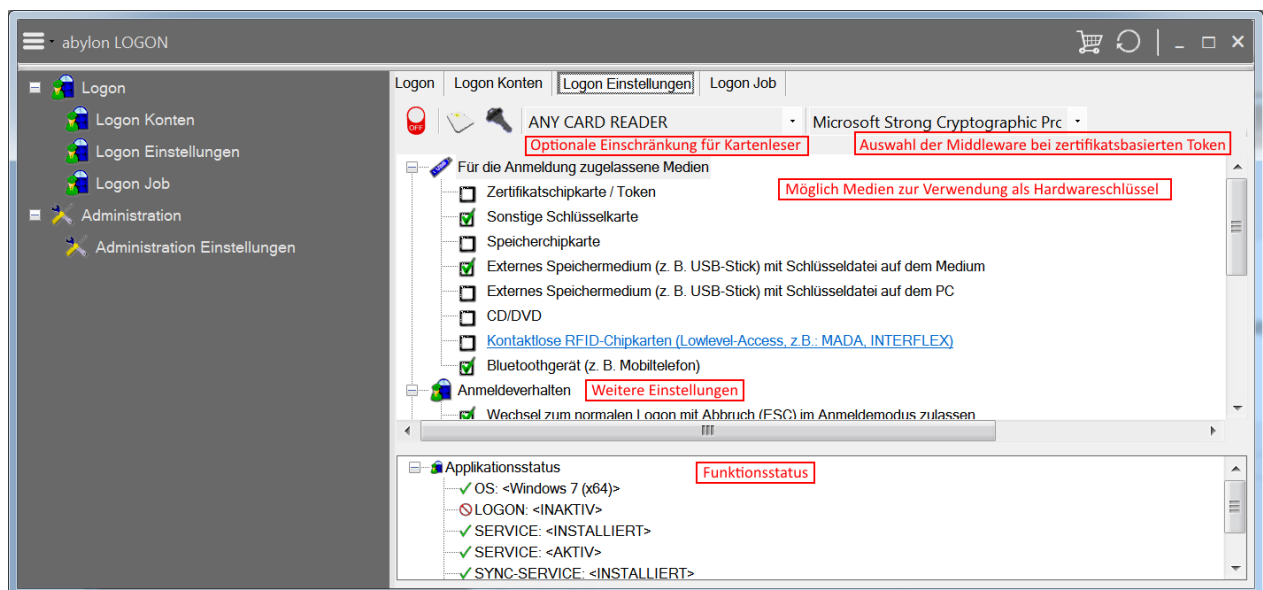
abylon LOGON

Logon
Logon Konten
Logon Einstellungen
Logon Job
Administration
Administration Einstellungen

Logon | Logon Konten | Logon Einstellungen | Logon Job

OFF
ANY CARD READER
Microsoft Strong Cryptographic Prc
Optionale Einschränkung für Kartenleser
Auswahl der Middleware bei zertifikatsbasierten Token

Für die Anmeldung zugelassene Medien
Möglich Medien zur Verwendung als Hardwareschlüssel
Zertifikatschipkarte / Token
Sonstige Schlüsselkarte
Speicherchipkarte
Externes Speichermedium (z. B. USB-Stick) mit Schlüsseldatei auf dem Medium
Externes Speichermedium (z. B. USB-Stick) mit Schlüsseldatei auf dem PC
CD/DVD
Kontaktlose RFID-Chipkarten (Lowlevel-Access, z.B.: MADA, INTERFLEX)
Bluetoothgerät (z. B. Mobiltelefon)
Anmeldeverhalten
Weitere Einstellungen
Wechsel zum normalen Logon mit Abbruch (ESC) im Anmeldemodus zulassen

Applikationsstatus
Funktionsstatus
OS: <Windows 7 (x64)>
LOGON: <INAKTIV>
SERVICE: <INSTALLIERT>
SERVICE: <AKTIV>
SYNC-SERVICE: <INSTALLIERT>